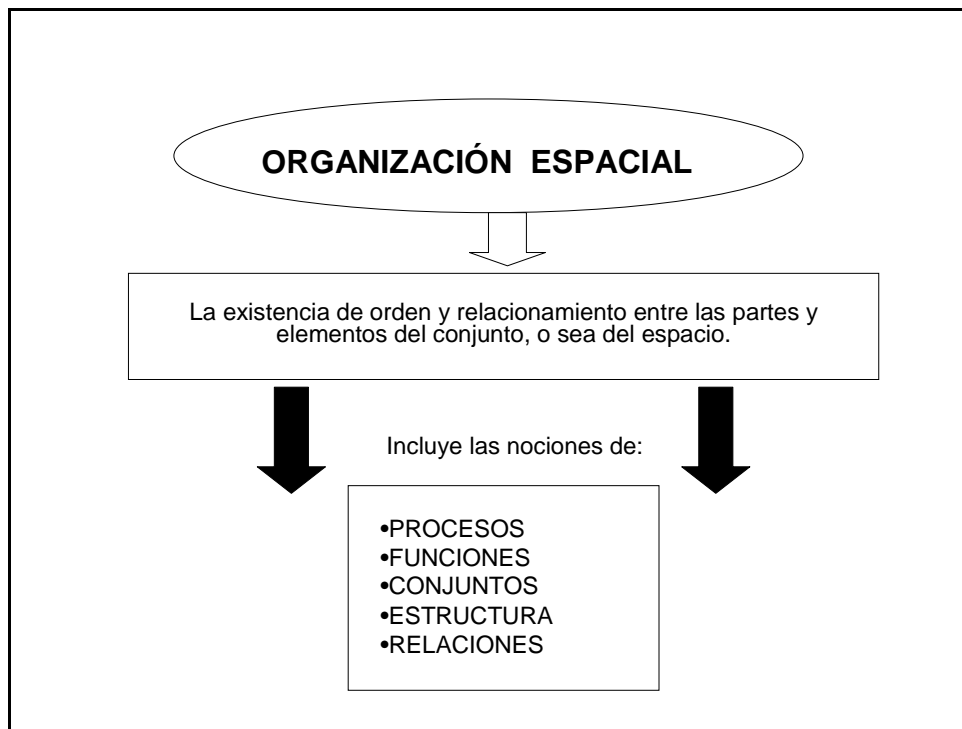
ORGANIZACIÓN ESPACIAL

La existencia de orden y relacionamiento entre las partes y elementos del conjunto, o sea del espacio.

Incluye las nociones de:

•PROCESOS
•FUNCIONES
•CONJUNTOS
•ESTRUCTURA
•RELACIONES